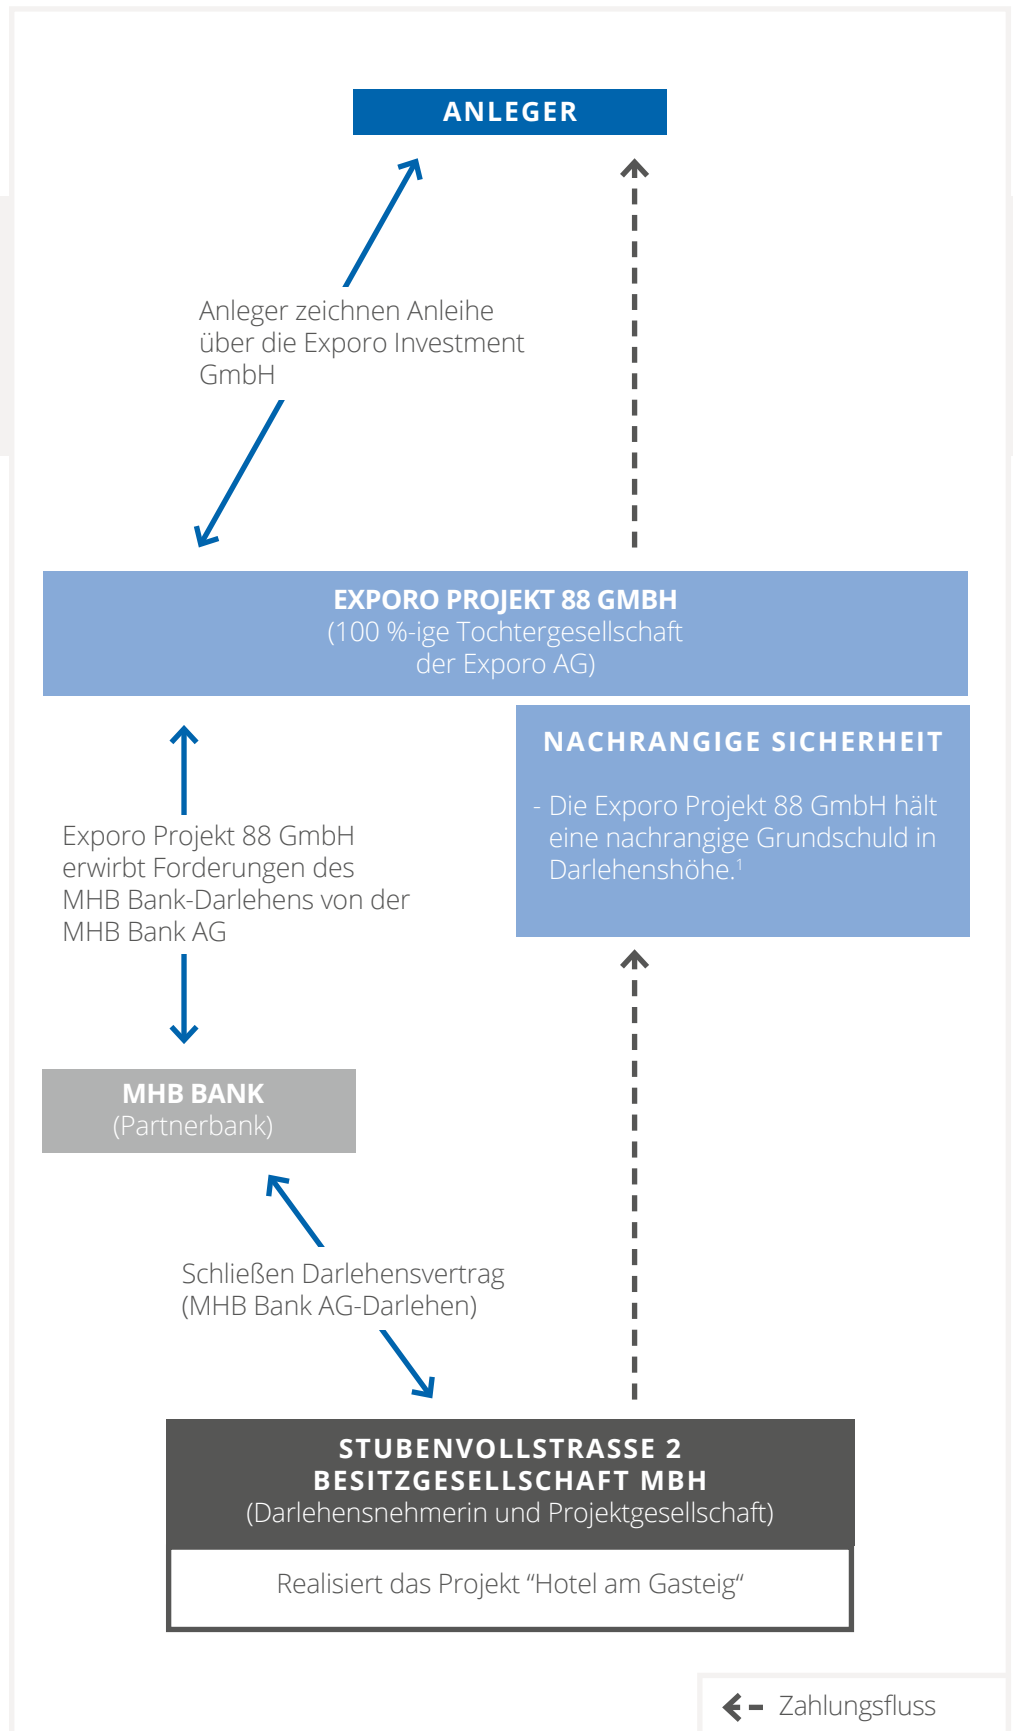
ANLEGER

Anleger zeichnen Anleihe über die Exporo Investment GmbH

EXPORO PROJEKT 88 GMBH
(100 %-ige Tochtergesellschaft der Exporo AG)

NACHRANGIGE SICHERHEIT

- Die Exporo Projekt 88 GmbH hält eine nachrangige Grundschuld in Darlehenshöhe.$^1$

Exporo Projekt 88 GmbH erwirbt Forderungen des MHB Bank-Darlehens von der MHB Bank AG

MHB BANK
(Partnerbank)

Schließen Darlehensvertrag (MHB Bank AG-Darlehen)

STUBENVOLLSTRASSE 2
BESITZGESELLSCHAFT MBH
(Darlehensnehmerin und Projektgesellschaft)

Realisiert das Projekt “Hotel am Gasteig”

Zahlungsfluss